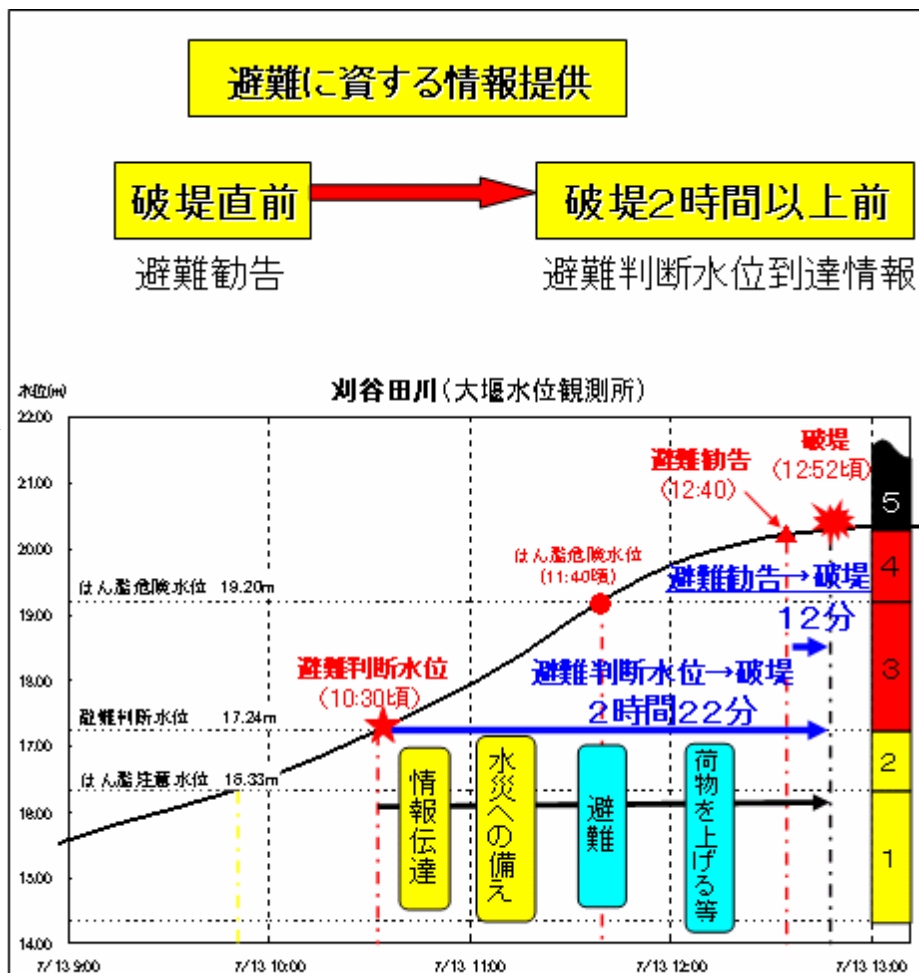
避難に資する情報提供

破堤直前

避難勧告

破堤2時間以上前

避難判断水位到達情報

刈谷田川（大堰水位観測所）

水位(m)

22.00
21.00
20.00
19.00
18.00
17.00
16.00
15.00
14.00

はん濫危険水位 19.20m

避難判断水位 17.24m

はん濫注意水位 16.33m

破堤
(12:52頃)

避難勧告
(12:40)

はん濫危険水位
(11:40頃)

避難勧告→破堤
12分

避難判断水位
(10:30頃)

避難判断水位→破堤
2時間22分

情報伝達

水災への備え

避難

荷物を上げる等

5
4
3
2
1

7/13 9:00
7/13 10:00
7/13 11:00
7/13 12:00
7/13 13:00